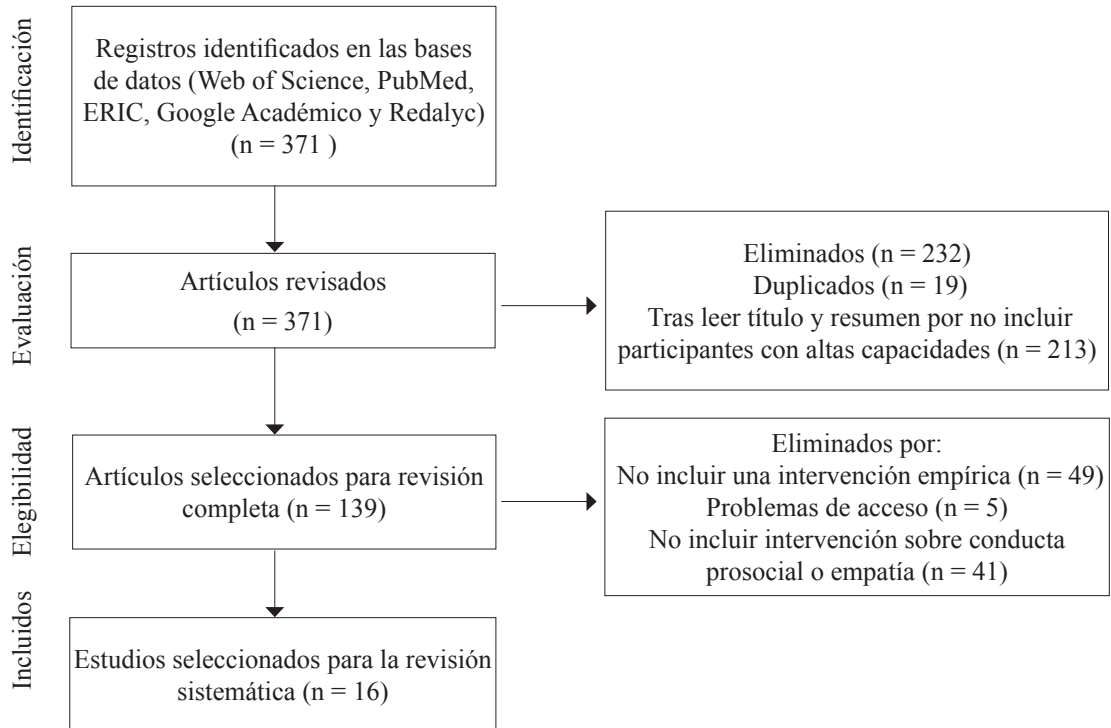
Identificación

Registros identificados en las bases de datos (Web of Science, PubMed, ERIC, Google Académico y Redalyc) (n = 371 )

Evaluación

Artículos revisados (n = 371)

Eliminados (n = 232)
Duplicados (n = 19)
Tras leer título y resumen por no incluir participantes con altas capacidades (n = 213)

Elegibilidad

Artículos seleccionados para revisión completa (n = 139)

Eliminados por:
No incluir una intervención empírica (n = 49)
Problemas de acceso (n = 5)
No incluir intervención sobre conducta prosocial o empatía (n = 41)

Incluidos

Estudios seleccionados para la revisión sistemática (n = 16)